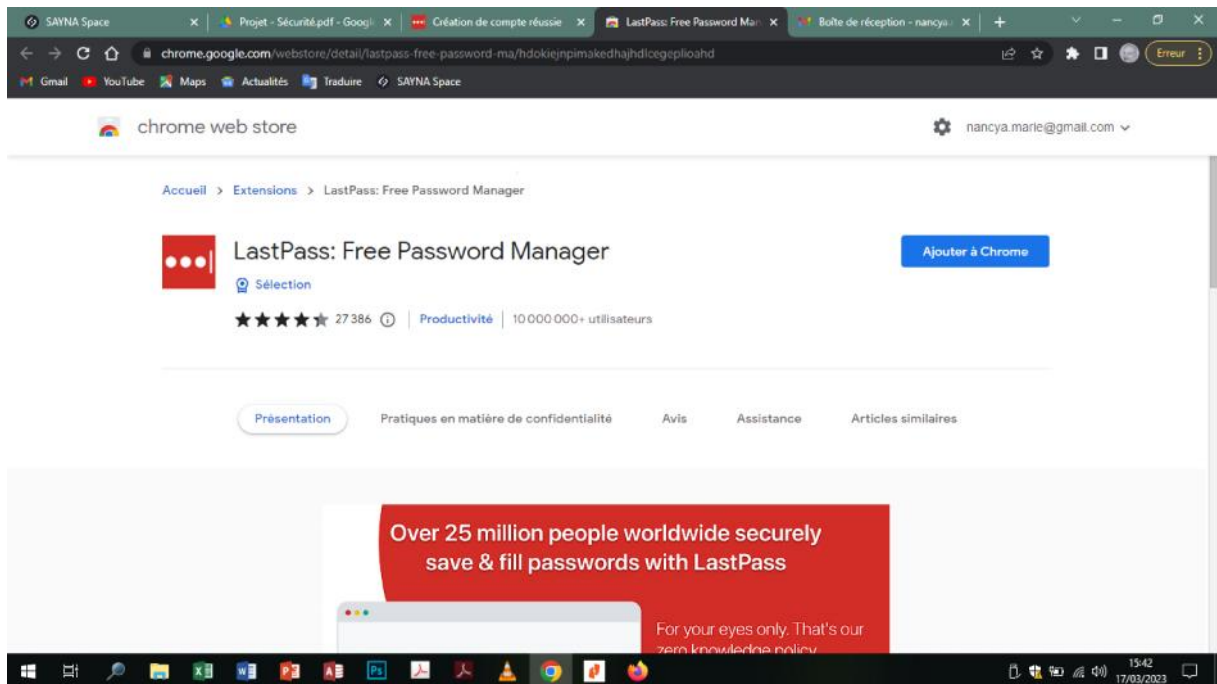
SAYNA Space ×
Projet - Sécurité.pdf - Googl ×
Création de compte réussie ×
LastPass: Free Password Man ×
Boîte de réception - nancya ×
+

chrome.google.com/webstore/detail/lastpass-free-password-ma/hdokiejnpimakedhajhdlcegeplioahd

Erreur

Gmail YouTube Maps Actualités Traduire SAYNA Space

chrome web store

nancya.marie@gmail.com

Accueil > Extensions > LastPass: Free Password Manager

LastPass: Free Password Manager

Sélection

27 386 | Productivité | 10 000 000+ utilisateurs

Ajouter à Chrome

Présentation
Pratiques en matière de confidentialité
Avis
Assistance
Articles similaires

Over 25 million people worldwide securely save & fill passwords with LastPass

For your eyes only. That's our zero knowledge policy

15:42
17/03/2023